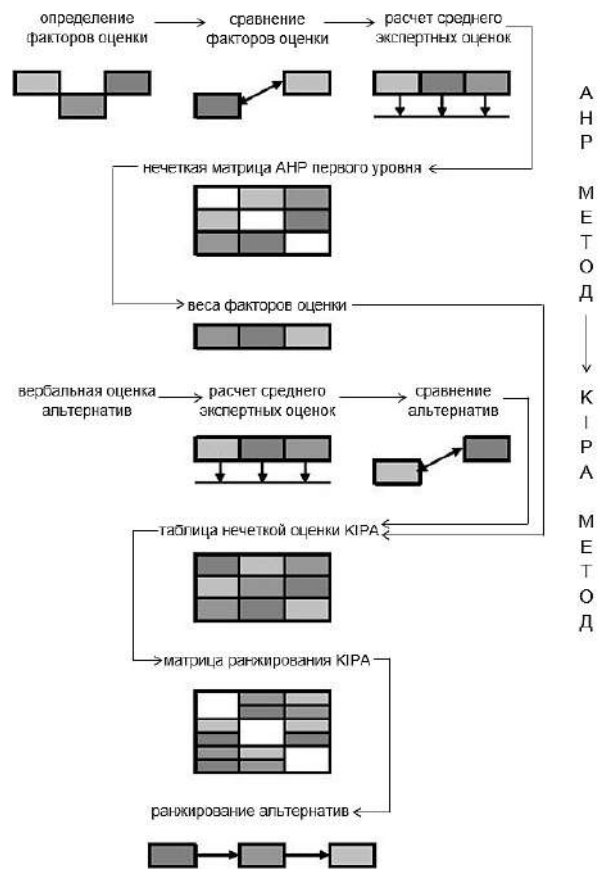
определение факторов оценки

сравнение факторов оценки

расчет среднего экспертных оценок

нечеткая матрица АНР первого уровня

веса факторов оценки

вербальная оценка альтернатив

расчет среднего экспертных оценок

сравнение альтернатив

таблица нечеткой оценки KIPA

матрица ранжирования KIPA

ранжирование альтернатив

А Н Р

М Е Т О Д

К I P A

М Е Т О Д